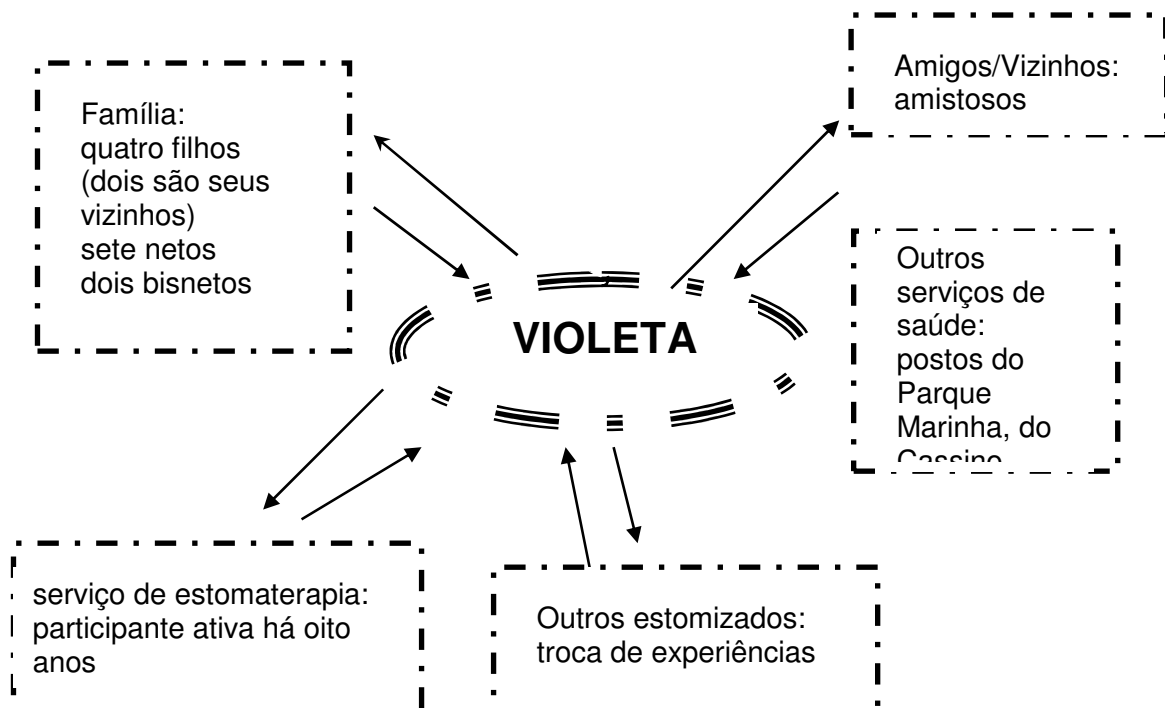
Família:
quatro filhos
(dois são seus vizinhos)
sete netos
dois bisnetos

Amigos/Vizinhos:
amistosos

VIOLETA

Outros serviços de saúde:
postos do Parque Marinha, do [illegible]

serviço de estomaterapia:
participante ativa há oito anos

Outros estomizados:
troca de experiências